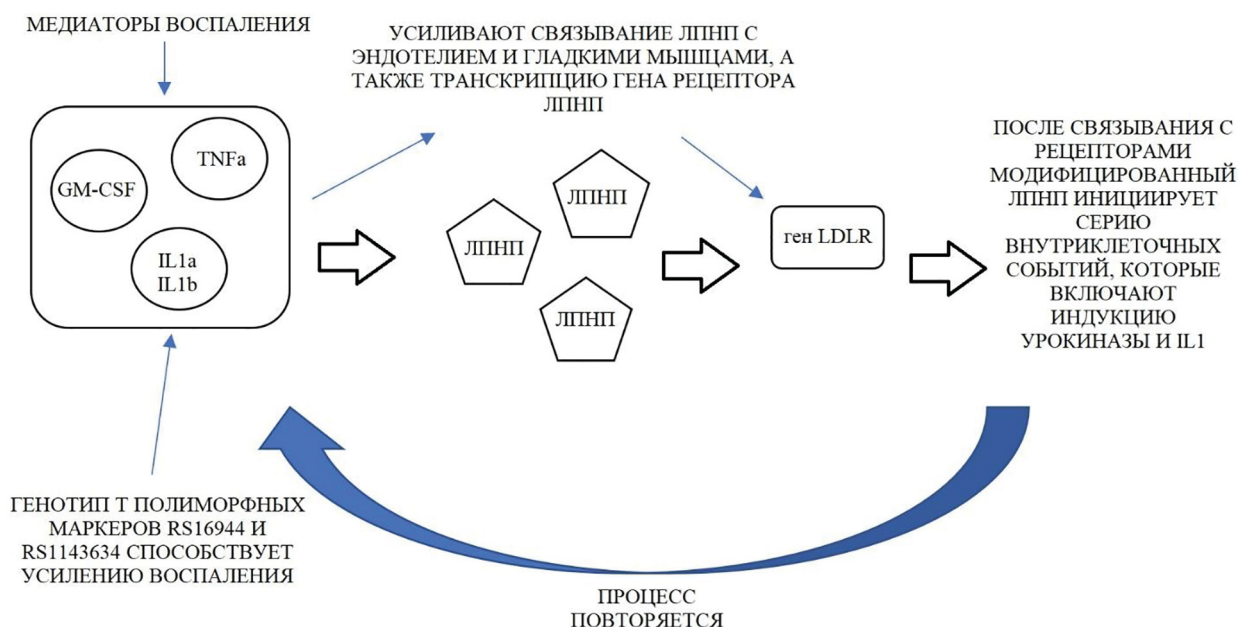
МЕДИАТОРЫ ВОСПАЛЕНИЯ

TNFa

GM-CSF

IL1a
IL1b

УСИЛИВАЮТ СВЯЗЫВАНИЕ ЛПНП С ЭНДОТЕЛИЕМ И ГЛАДКИМИ МЫШЦАМИ, А ТАКЖЕ ТРАНСКРИПЦИЮ ГЕНА РЕЦЕПТОРА ЛПНП

ЛПНП

ЛПНП

ЛПНП

ген LDLR

ПОСЛЕ СВЯЗЫВАНИЯ С РЕЦЕПТОРАМИ МОДИФИЦИРОВАННЫЙ ЛПНП ИНИЦИИРУЕТ СЕРИЮ ВНУТРИКЛЕТОЧНЫХ СОБЫТИЙ, КОТОРЫЕ ВКЛЮЧАЮТ ИНДУКЦИЮ УРОКИНАЗЫ И IL1

ГЕНОТИП Т ПОЛИМОРФНЫХ МАРКЕРОВ RS16944 И RS1143634 СПОСОБСТВУЕТ УСИЛЕНИЮ ВОСПАЛЕНИЯ

ПРОЦЕСС ПОВТОРЯЕТСЯ